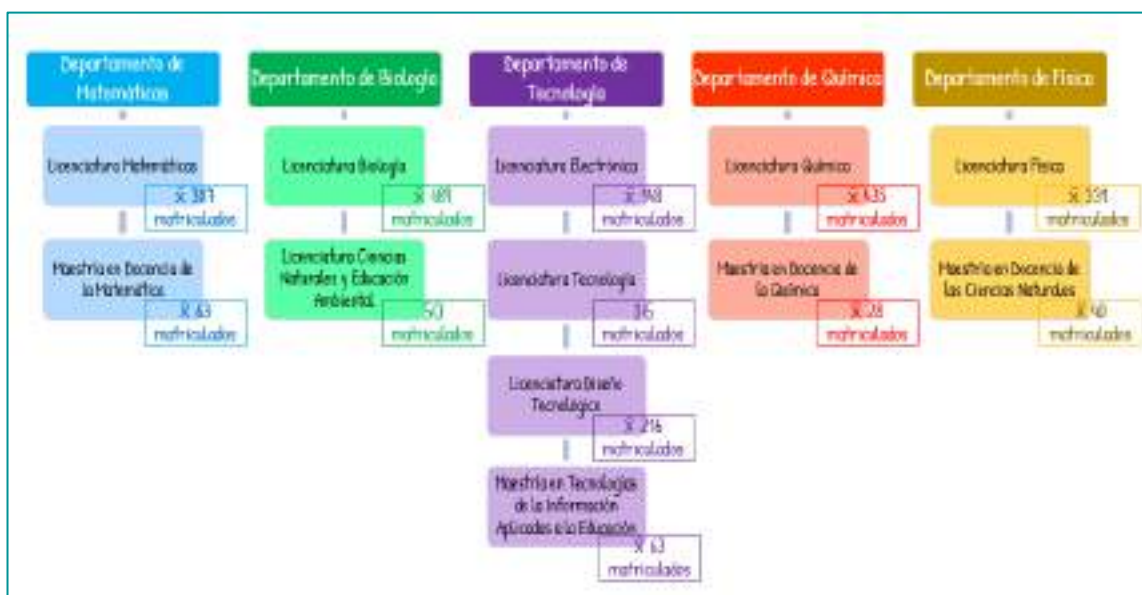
Departamento de Matemáticas

Licenciatura Matemáticas

$\bar{X}$: 387 matriculados

Maestría en Docencia de la Matemática

$\bar{X}$: 63 matriculados

Departamento de Biología

Licenciatura Biología

$\bar{X}$: 489 matriculados

Licenciatura Ciencias Naturales y Educación Ambiental

50 matriculados

Departamento de Tecnología

Licenciatura Electrónica

$\bar{X}$: 943 matriculados

Licenciatura Tecnología

116 matriculados

Licenciatura Diseño Tecnológico

$\bar{X}$: 216 matriculados

Maestría en Tecnologías de la Información Aplicadas a la Educación

$\bar{X}$: 63 matriculados

Departamento de Química

Licenciatura Química

$\bar{X}$: 435 matriculados

Maestría en Docencia de la Química

$\bar{X}$: 28 matriculados

Departamento de Física

Licenciatura Física

$\bar{X}$: 331 matriculados

Maestría en Docencia de las Ciencias Naturales

$\bar{X}$: 40 matriculados